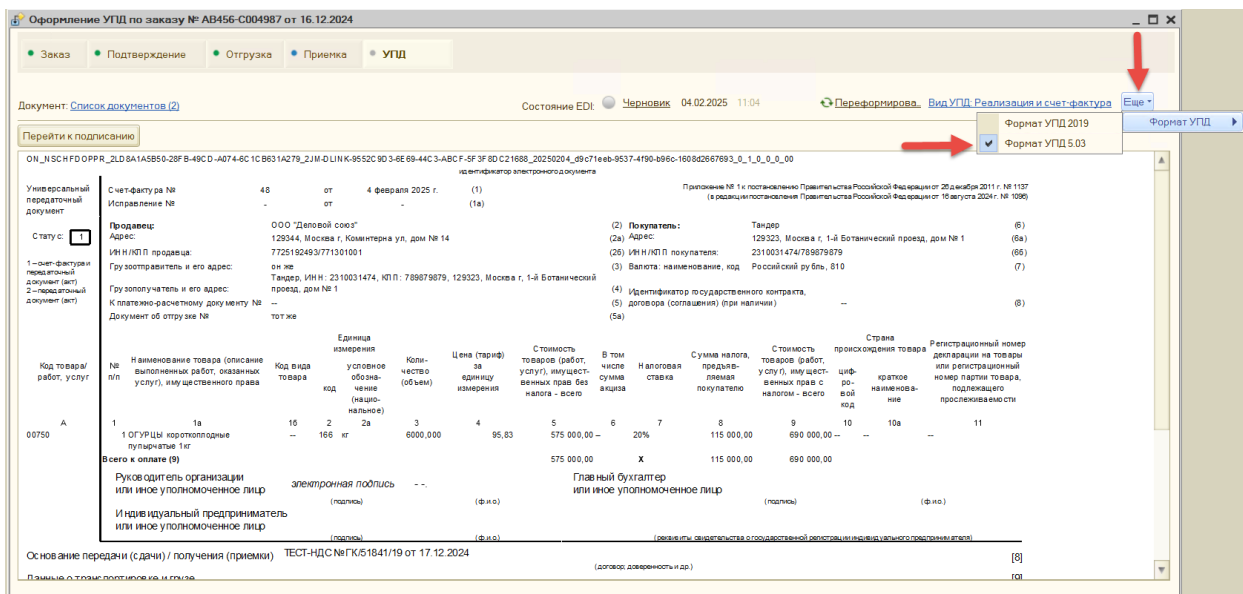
Оформление УПД по заказу № АВ456-С004987 от 16.12.2024

Заказ | Подтверждение | Отгрузка | Приемка | УПД

Документ: Список документов (2)

Состояние EDI: Черновик 04.02.2025 11:04

Переформирова... Вид УПД: Реализация и счет-фактура

Еще

Формат УПД 2019
Формат УПД 5.03

Формат УПД

Перейти к подписанию

ON_NSCHFDOPPR_2LD8A1A5B50-28FB-49CD-A074-6C1CB631A279_2JM-DLINK-9552C9D3-6E69-44C3-ABCF-5F3F8DC21688_20250204_d9c71eeb-9537-4f90-b96c-1608d2667693_0_1_0_0_0_00
идентификатор электронного документа

Универсальный передаточный документ

Счет-фактура № 48 от 4 февраля 2025 г. (1)
Исправление № - от - (1а)

Приложение № 1 к постановлению Правительства Российской Федерации от 26 декабря 2011 г. № 1137
(в редакции постановления Правительства Российской Федерации от 16 августа 2024 г. № 1096)

Статус: 1

1 – счет-фактура и передаточный документ (акт)
2 – передаточный документ (акт)

Продавец: ООО "Деловой союз" (2)
Адрес: 129344, Москва г, Коминтерна ул, дом № 14 (2а)
ИНН/КПП продавца: 7725192493/771301001 (2б)
Грузоотправитель и его адрес: он же
Грузополучатель и его адрес: Тандер, ИНН: 2310031474, КПП: 789879879, 129323, Москва г, 1-й Ботанический проезд, дом № 1 (4)
К платежно-расчетному документу № -- (5)
Документ об отгрузке № тот же (5а)

Покупатель: Тандер (6)
Адрес: 129323, Москва г, 1-й Ботанический проезд, дом № 1 (6а)
ИНН/КПП покупателя: 2310031474/789879879 (6б)
(3) Валюта: наименование, код Российский рубль, 810 (7)
Идентификатор государственного контракта, договора (соглашения) (при наличии) -- (8)

| Код товара/ работ, услуг | № п/п | Наименование товара (описание выполненных работ, оказанных услуг), имущественного права | Код вида товара | Единица измерения код | условное обозначение (национальное) | Количество (объем) | Цена (тариф) за единицу измерения | Стоимость товаров (работ, услуг), имущественных прав без налога - всего | В том числе сумма акциза | Налоговая ставка | Сумма налога, предъявляемая покупателю | Стоимость товаров (работ, услуг), имущественных прав с налогом - всего | Страна происхождения товара цифровой код | краткое наименование | Регистрационный номер декларации на товары или регистрационный номер партии товара, подлежащего прослеживаемости |
|---|---|---|---|---|---|---|---|---|---|---|---|---|---|---|---|
| А | 1 | 1а | 1б | 2 | 2а | 3 | 4 | 5 | 6 | 7 | 8 | 9 | 10 | 10а | 11 |
| 00750 | 1 | ОГУРЦЫ короткоплодные пупырчатые 1кг | -- | 166 | кг | 6000,000 | 95,83 | 575 000,00 | -- | 20% | 115 000,00 | 690 000,00 | -- | -- | -- |
| | Всего к оплате (9) | | | | | | | 575 000,00 | | Х | 115 000,00 | 690 000,00 | | | |

Руководитель организации или иное уполномоченное лицо электронная подпись - -.
(подпись) (ф.и.о.)
Главный бухгалтер или иное уполномоченное лицо
(подпись) (ф.и.о.)
Индивидуальный предприниматель или иное уполномоченное лицо
(подпись) (ф.и.о.) (реквизиты свидетельства о государственной регистрации индивидуального предпринимателя)

Основание передачи (сдачи) / получения (приемки) ТЕСТ-НДС №ГК/51841/19 от 17.12.2024 [8]
(договор; доверенность и др.)
Данные о транспортировке и грузе [9]